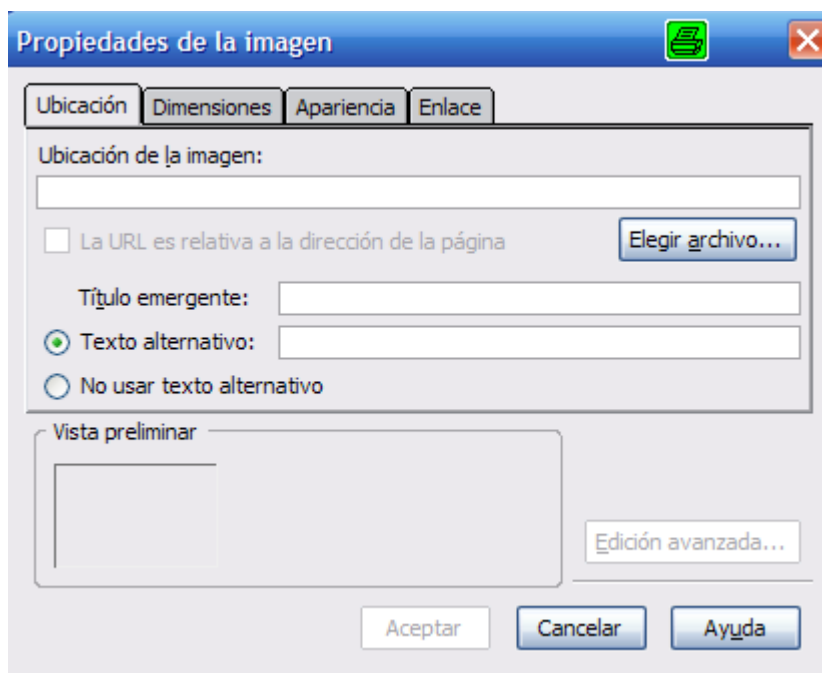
Propiedades de la imagen

Ubicación | Dimensiones | Apariencia | Enlace

Ubicación de la imagen:

La URL es relativa a la dirección de la página

Elegir archivo...

Título emergente:

Texto alternativo:

No usar texto alternativo

Vista preliminar

Edición avanzada...

Aceptar

Cancelar

Ayuda